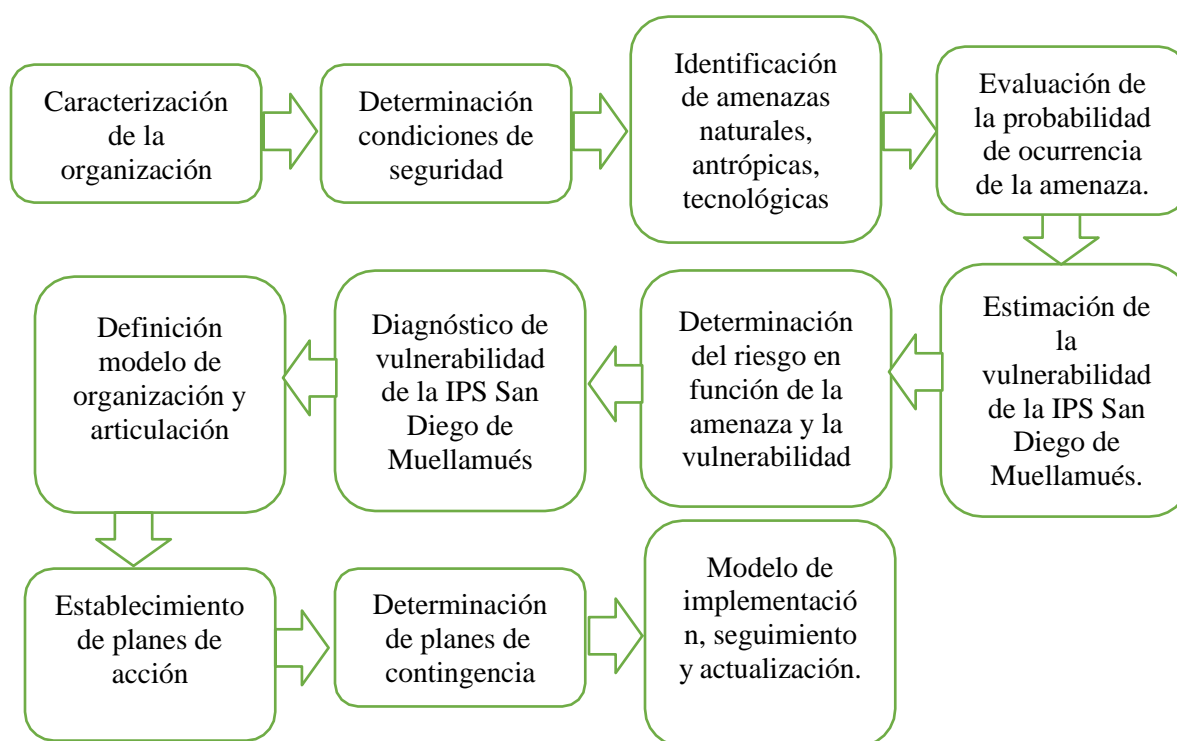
Caracterización de la organización

Determinación condiciones de seguridad

Identificación de amenazas naturales, antrópicas, tecnológicas

Evaluación de la probabilidad de ocurrencia de la amenaza.

Estimación de la vulnerabilidad de la IPS San Diego de Muellamués.

Determinación del riesgo en función de la amenaza y la vulnerabilidad

Diagnóstico de vulnerabilidad de la IPS San Diego de Muellamués

Definición modelo de organización y articulación

Establecimiento de planes de acción

Determinación de planes de contingencia

Modelo de implementació n, seguimiento y actualización.